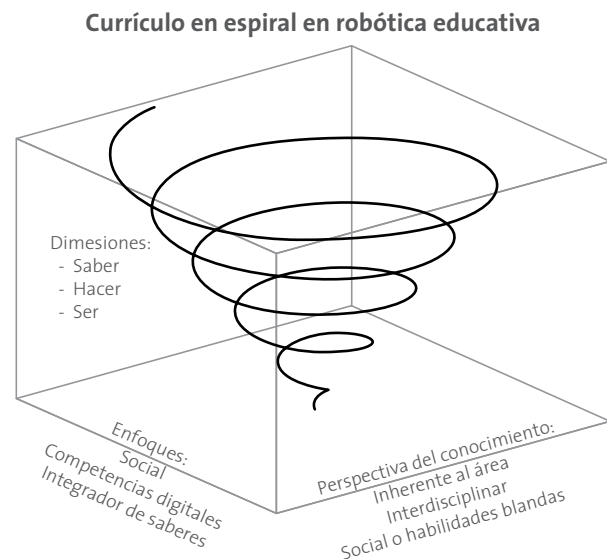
Currículo en espiral en robótica educativa

Dimesiones:
- Saber
- Hacer
- Ser

Enfoques:
Social
Competencias digitales
Integrador de saberes

Perspectiva del conocimiento:
Inherente al área
Interdisciplinar
Social o habilidades blandas